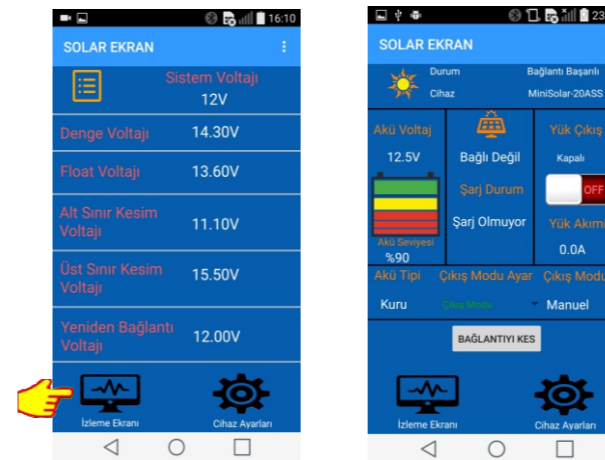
16:10

SOLAR EKRAN

Sistem Voltajı
12V

Denge Voltajı 14.30V

Float Voltajı 13.60V

Alt Sınır Kesim Voltajı 11.10V

Üst Sınır Kesim Voltajı 15.50V

Yeniden Bağlantı Voltajı 12.00V

İzleme Ekranı

Cihaz Ayarları

23

SOLAR EKRAN

Durum Bağlantı Başarılı

Cihaz MiniSolar-20ASS

Akü Voltaj
12.5V

Bağlı Değil

Şarj Durum

Şarj Olmuyor

Yük Çıkış

Kapalı

OFF

Yük Akım

0.0A

Akü Seviyesi
%90

Akü Tipi

Çıkış Modu Ayar

Çıkış Modu

Kuru

Çıkış Modu

Manuel

BAĞLANTIYI KES

İzleme Ekranı

Cihaz Ayarları